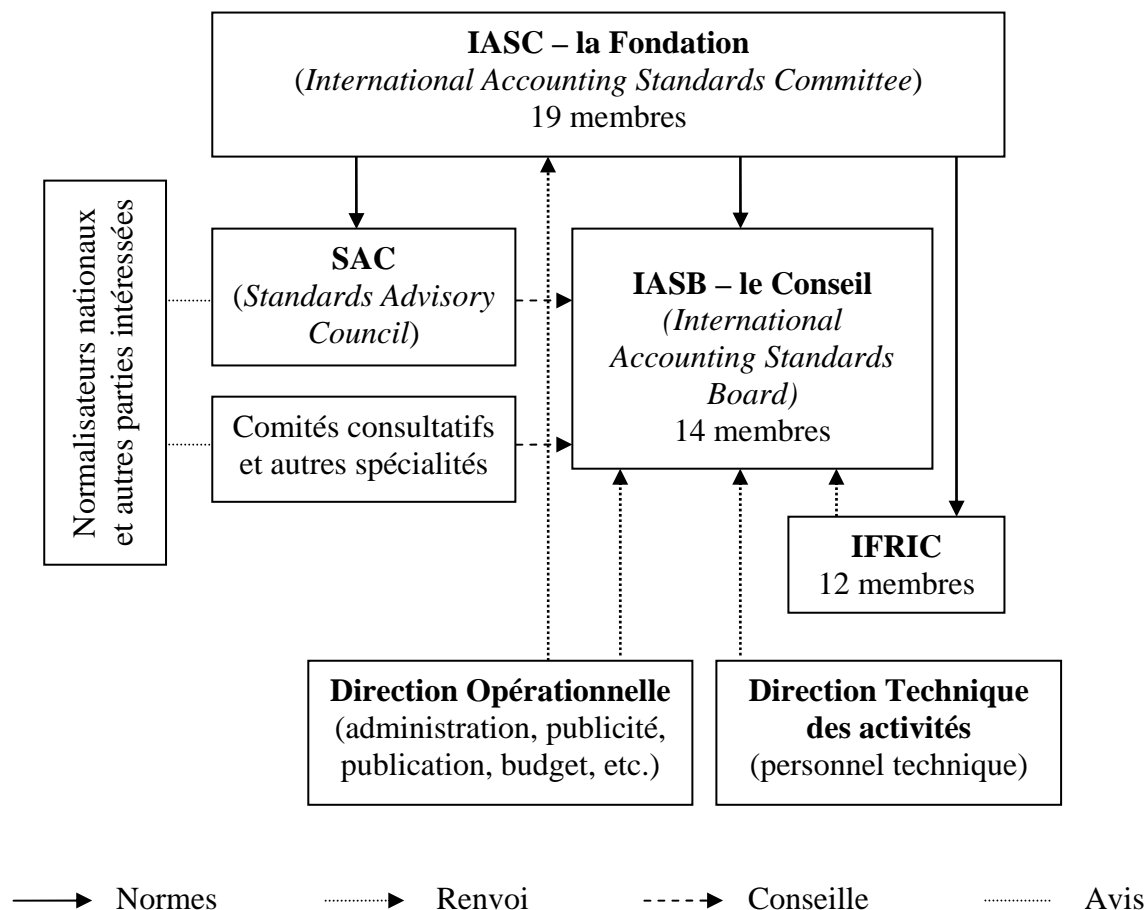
IASC – la Fondation
(International Accounting Standards Committee)
19 membres

Normalisateurs nationaux et autres parties intéressées

SAC
(Standards Advisory Council)

Comités consultatifs et autres spécialités

IASB – le Conseil
(International Accounting Standards Board)
14 membres

IFRIC
12 membres

Direction Opérationnelle
(administration, publicité, publication, budget, etc.)

Direction Technique des activités
(personnel technique)

Normes
Renvoi
Conseille
Avis